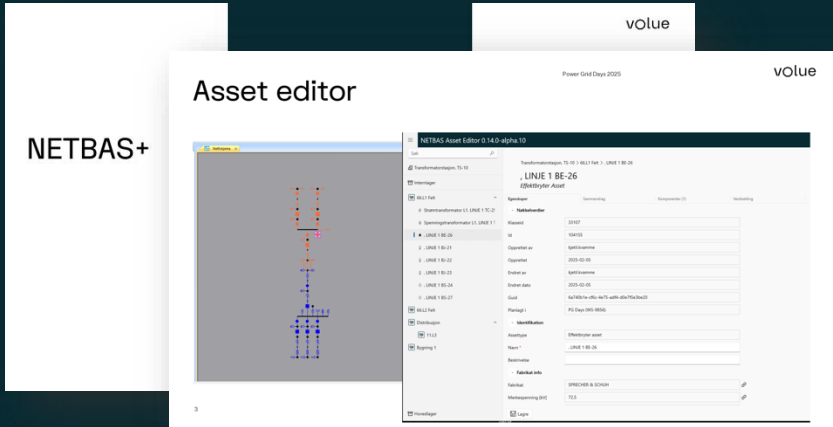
NETBAS+

volue

Asset editor

Power Grid Days 2025

volue

Nettskjema

NETBAS Asset Editor 0.14.0-alpha.10

Søk

Transformatorstasjon, TS-10

Interntager

BILL1 Felt

Strømtransformator L1, LINJE 1 TC-2

Spenningstransformator L1, LINJE 1

, LINJE 1 BE-26

, LINJE 1 BI-21

, LINJE 1 BI-22

, LINJE 1 BI-23

, LINJE 1 BS-24

, LINJE 1 BS-27

BILL2 Felt

Distribusjon

T1-L2

Bygning 1

Hovedlager

Transformatorstasjon, TS-10 > BILL1 Felt 1 > LINJE 1 BE-26

, LINJE 1 BE-26

Effektbryter Asset

Egenskaper

Nøkkelverdier

Klasseid 33107

Id 104155

Opprettet av tjeltilvarmme

Opprettet 2025-02-05

Endret av tjeltilvarmme

Endret dato 2025-02-05

Guid 6a740b1e-cf6c-4e75-ad9f-d0e7f5e3be23

Plantegn i PG Days (WS-9806)

Identifikation

Assettype Effektbryter asset

Navn * , LINJE 1 BE-26

Beskrivelse

Fabrikat info

Fabrikat SPRECHER & SCHUH

Merkespenning [kV] 72,5

Lagre

3